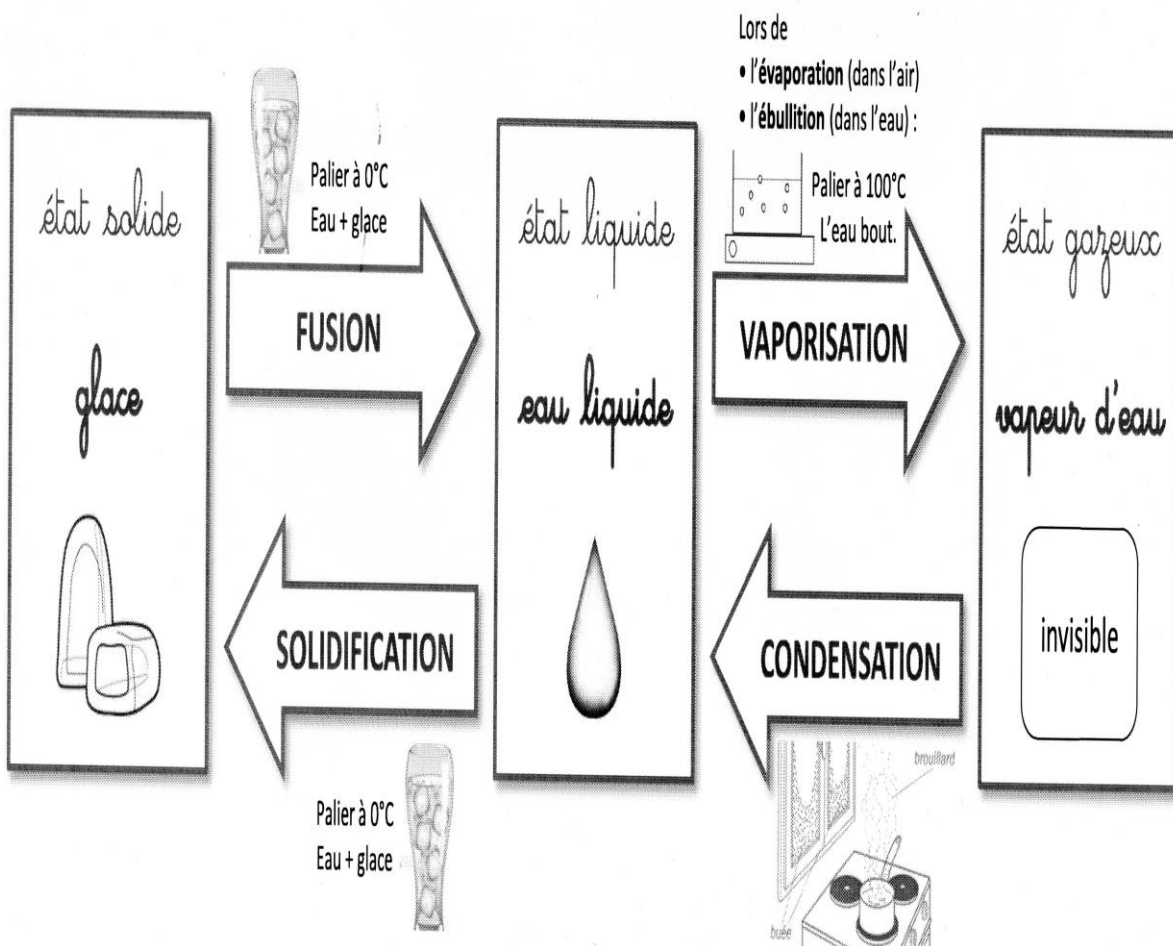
état solide

glace

Palier à 0°C
Eau + glace

FUSION

SOLIDIFICATION

Palier à 0°C
Eau + glace

état liquide

eau liquide

Lors de
• l'évaporation (dans l'air)
• l'ébullition (dans l'eau) :

Palier à 100°C
L'eau bout.

VAPORISATION

CONDENSATION

brouillard

buée

état gazeux

vapeur d'eau

invisible